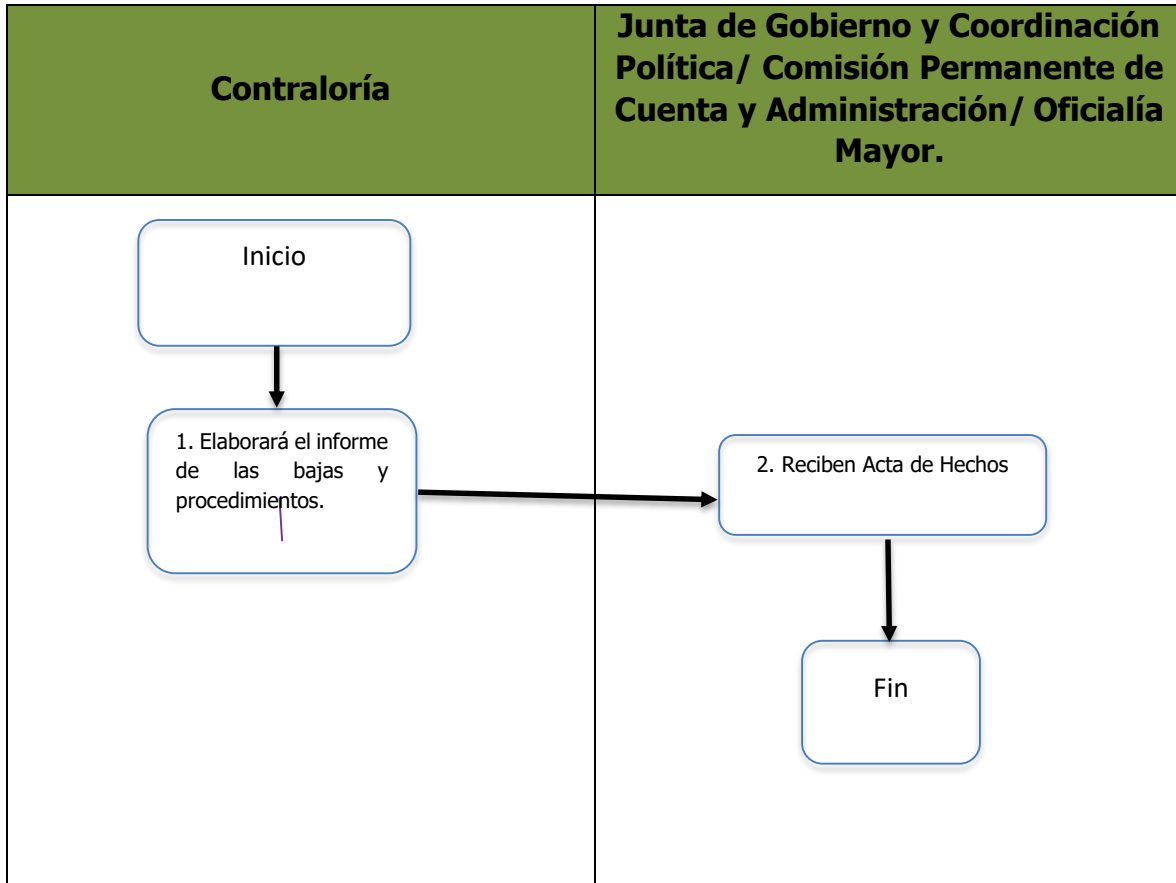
| Contraloría | Junta de Gobierno y Coordinación Política/ Comisión Permanente de Cuenta y Administración/ Oficialía Mayor. |
|---|---|
| Inicio<br><br>1. Elaborará el informe de las bajas y procedimientos. | 2. Reciben Acta de Hechos<br><br>Fin |